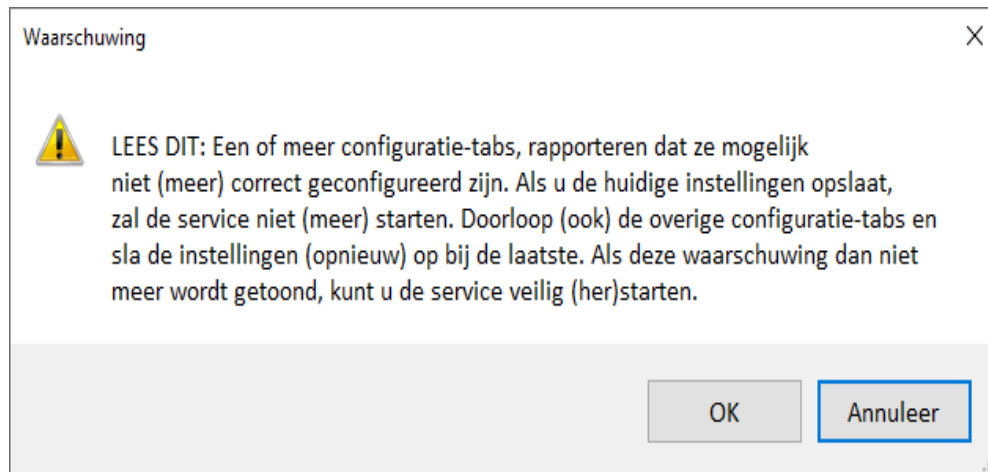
Waarschuwing

X

LEES DIT: Een of meer configuratie-tabs, rapporteren dat ze mogelijk niet (meer) correct geconfigureerd zijn. Als u de huidige instellingen opslaat, zal de service niet (meer) starten. Doorloop (ook) de overige configuratie-tabs en sla de instellingen (opnieuw) op bij de laatste. Als deze waarschuwing dan niet meer wordt getoond, kunt u de service veilig (her)starten.

OK

Annuleer